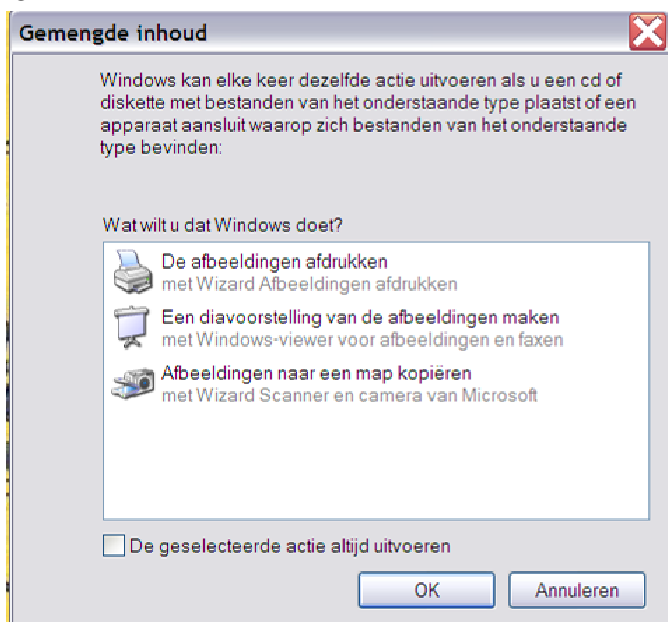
Gemengde inhoud

Windows kan elke keer dezelfde actie uitvoeren als u een cd of diskette met bestanden van het onderstaande type plaatst of een apparaat aansluit waarop zich bestanden van het onderstaande type bevinden:

Wat wilt u dat Windows doet?

De afbeeldingen afdrukken
met Wizard Afbeeldingen afdrukken

Een diavoorstelling van de afbeeldingen maken
met Windows-viewer voor afbeeldingen en faxen

Afbeeldingen naar een map kopiëren
met Wizard Scanner en camera van Microsoft

De geselecteerde actie altijd uitvoeren

OK

Annuleren